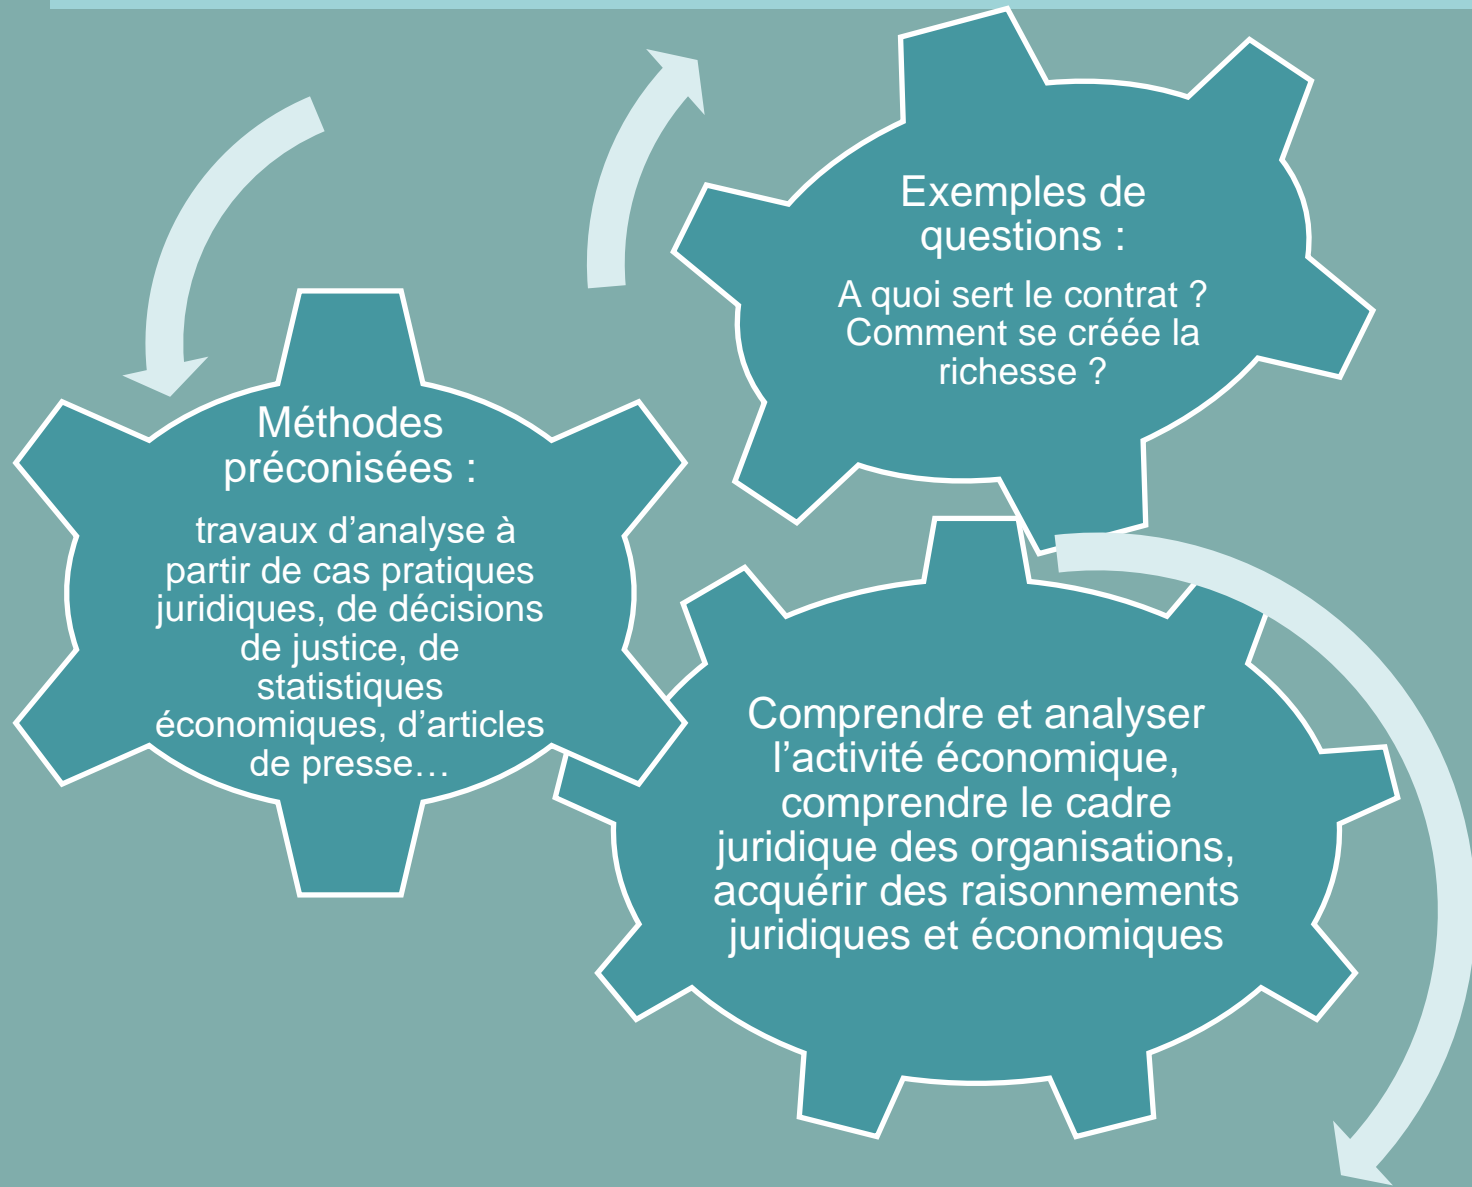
Exemples de questions :

A quoi sert le contrat ? Comment se créée la richesse ?

Méthodes préconisées :

travaux d’analyse à partir de cas pratiques juridiques, de décisions de justice, de statistiques économiques, d’articles de presse…

Comprendre et analyser l’activité économique, comprendre le cadre juridique des organisations, acquérir des raisonnements juridiques et économiques